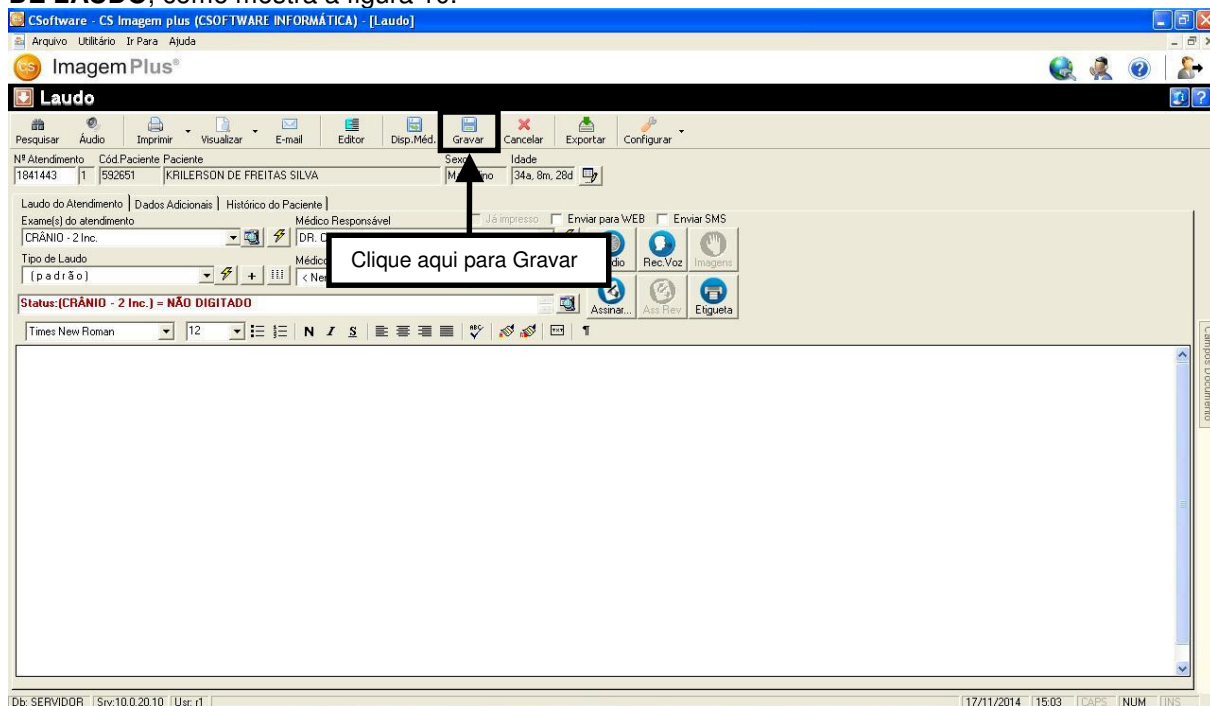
DE LAUDO, como mostra a figura 10.

CSoftware - CS Imagem plus (CSOFTWARE INFORMÁTICA) - [Laudo]

Arquivo Utilitário Ir Para Ajuda

Imagem Plus®

Laudo

Pesquisar Áudio Imprimir Visualizar E-mail Editor Disp.Méd. Gravar Cancelar Exportar Configurar

Nº Atendimento Cód.Paciente Paciente Sexo Idade
1841443 1 592651 KRILERSON DE FREITAS SILVA M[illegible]no 34a, 8m, 28d

Laudo do Atendimento | Dados Adicionais | Histórico do Paciente

Exame(s) do atendimento Médico Responsável Já impresso Enviar para WEB Enviar SMS
CRÂNIO - 2 Inc. DR. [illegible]

Tipo de Laudo Médico
(padrão) < Ne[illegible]

Clique aqui para Gravar

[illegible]dio Rec.Voz Imagens

Status:(CRÂNIO - 2 Inc.) = NÃO DIGITADO

Assinar... Ass Rev Etiqueta

Times New Roman 12 N I S

Campos Documento

Db: SERVIDOR Srv:10.0.20.10 Usr: r1 17/11/2014 15:03 CAPS NUM INS